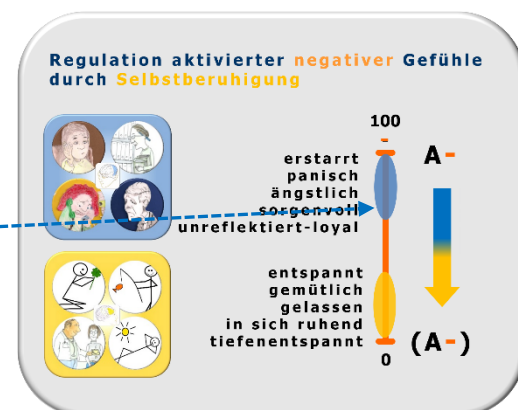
Regulation aktivierter negativer Gefühle durch Selbstberuhigung

100
-
erstarrt
panisch
ängstlich
sorgenvoll
unreflektiert-loyal

A-

entspannt
gemütlich
gelassen
in sich ruhend
tiefenentspannt

0

(A-)